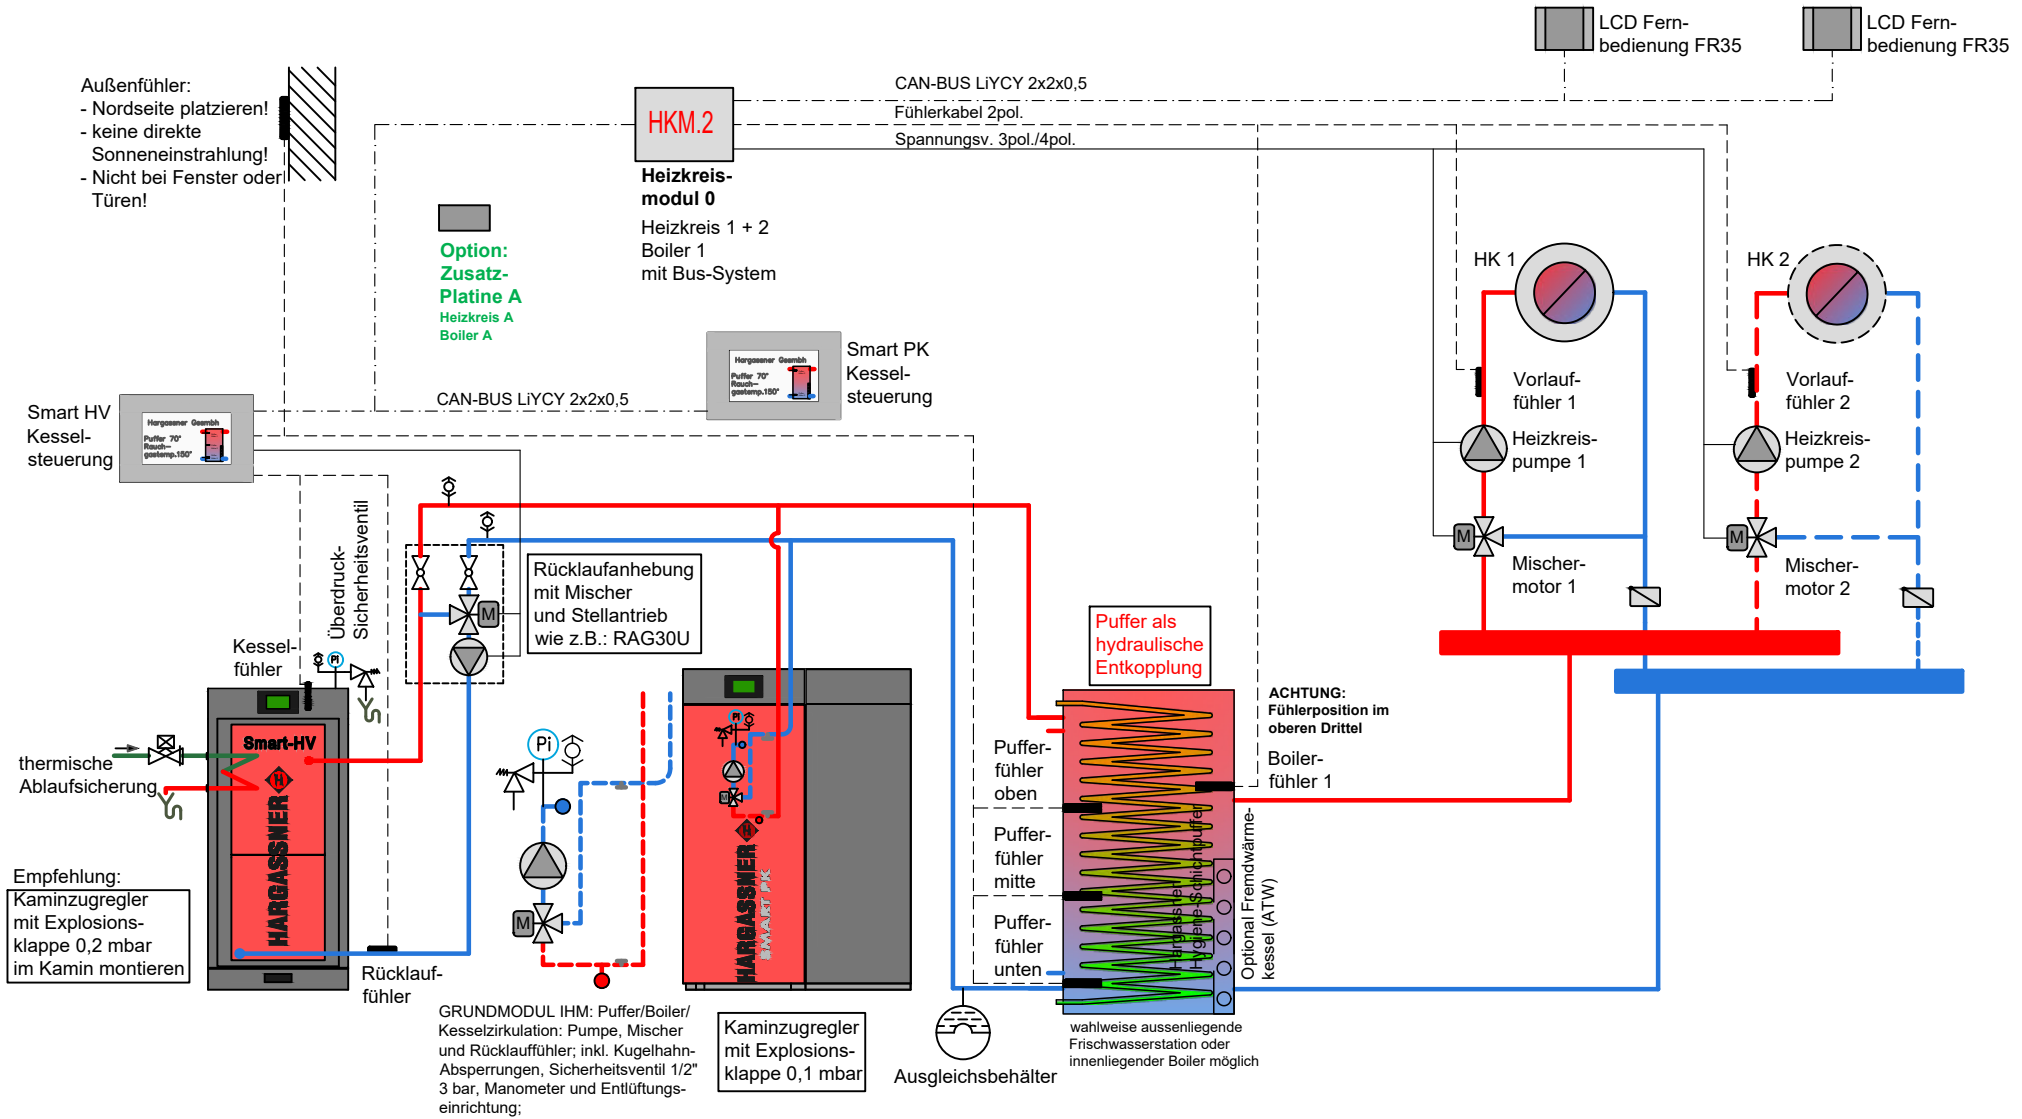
LCD Fernbedienung FR35

LCD Fernbedienung FR35

Außenfühler:
- Nordseite platzieren!
- keine direkte Sonneneinstrahlung!
- Nicht bei Fenster oder Türen!

HKM.2

CAN-BUS LiYCY 2x2x0,5
Fühlerkabel 2pol.
Spannungsv. 3pol./4pol.

Heizkreismodul 0

Heizkreis 1 + 2
Boiler 1
mit Bus-System

Option:
Zusatz-Platine A
Heizkreis A
Boiler A

HK 1

HK 2

Smart PK
Kesselsteuerung

Hargassner Gesmbh
Puffer 70°
Rauchgastemp.150°

CAN-BUS LiYCY 2x2x0,5

Smart HV
Kesselsteuerung

Hargassner Gesmbh
Puffer 70°
Rauchgastemp.150°

Vorlauffühler 1

Vorlauffühler 2

Heizkreispumpe 1

Heizkreispumpe 2

Überdruck-Sicherheitsventil

Rücklaufanhebung
mit Mischer
und Stellantrieb
wie z.B.: RAG30U

Mischermotor 1

Mischermotor 2

M

M

M

Kesselfühler

Pi

Puffer als hydraulische Entkopplung

ACHTUNG:
Fühlerposition im oberen Drittel

Boilerfühler 1

thermische Ablaufsicherung

Smart-HV

HARGASSNER

Pi

M

M

HARGASSNER
SMART PK

Pufferfühler oben

Pufferfühler mitte

Pufferfühler unten

Hargassner Hygiene-Schichtpuffer

Optional Fremdwärmekessel (ATW)

Empfehlung:
Kaminzugregler
mit Explosionsklappe 0,2 mbar
im Kamin montieren

Rücklauffühler

GRUNDMODUL IHM: Puffer/Boiler/Kesselzirkulation: Pumpe, Mischer und Rücklauffühler; inkl. Kugelhahn-Absperrungen, Sicherheitsventil 1/2" 3 bar, Manometer und Entlüftungseinrichtung;

Kaminzugregler
mit Explosionsklappe 0,1 mbar

Ausgleichsbehälter

wahlweise aussenliegende Frischwasserstation oder innenliegender Boiler möglich